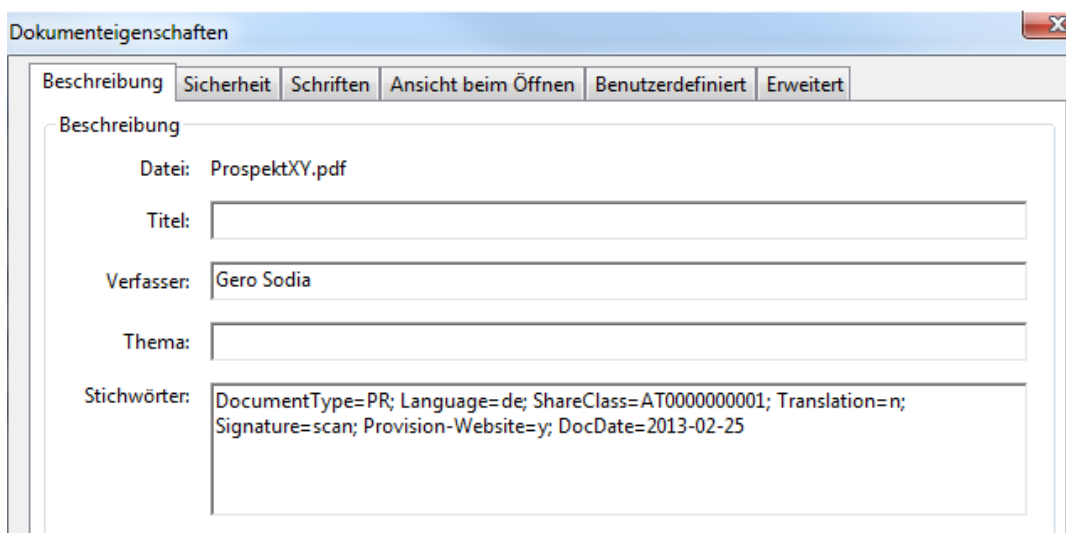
Dokumenteigenschaften

X

Beschreibung | Sicherheit | Schriften | Ansicht beim Öffnen | Benutzerdefiniert | Erweitert

Beschreibung

Datei: ProspektXY.pdf

Titel:

Verfasser: Gero Sodia

Thema:

Stichwörter: DocumentType=PR; Language=de; ShareClass=AT0000000001; Translation=n; Signature=scan; Provision-Website=y; DocDate=2013-02-25